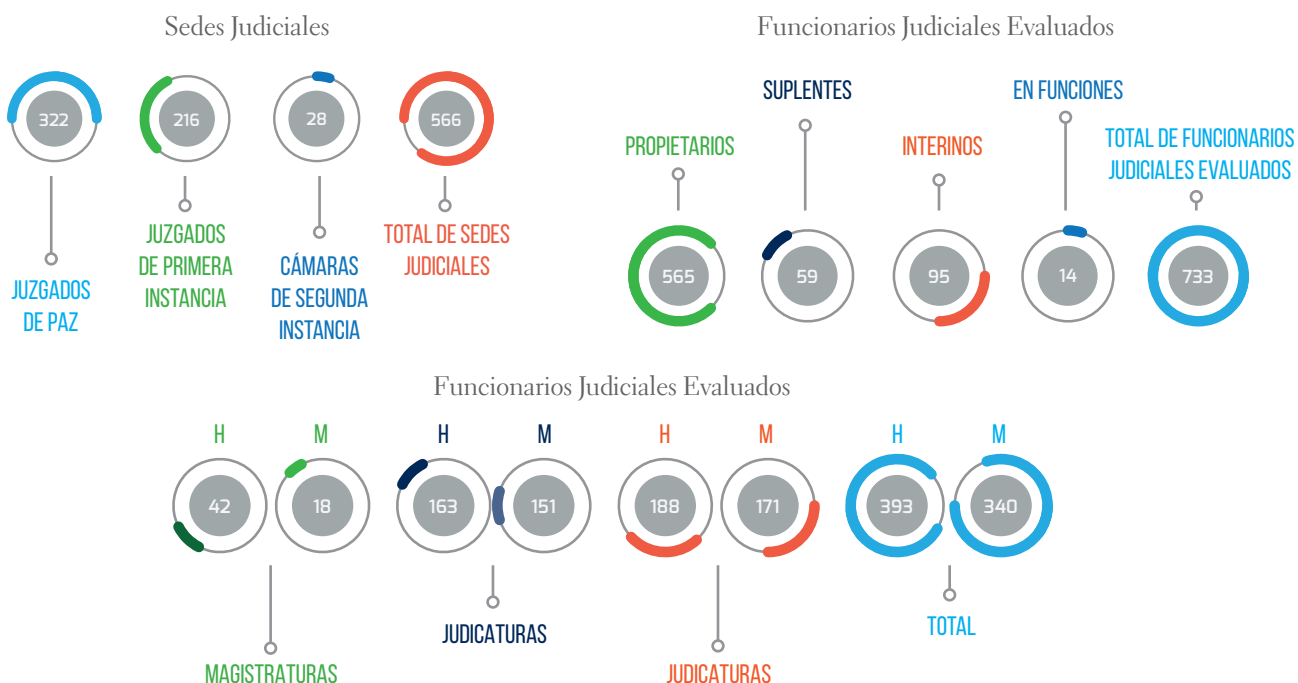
Sedes Judiciales

322
JUZGADOS DE PAZ

216
JUZGADOS DE PRIMERA INSTANCIA

28
CÁMARAS DE SEGUNDA INSTANCIA

566
TOTAL DE SEDES JUDICIALES

Funcionarios Judiciales Evaluados

PROPIETARIOS
565

SUPLENTES
59

INTERINOS
95

EN FUNCIONES
14

TOTAL DE FUNCIONARIOS JUDICIALES EVALUADOS
733

Funcionarios Judiciales Evaluados

H
42
M
18
MAGISTRATURAS

H
163
M
151
JUDICATURAS

H
188
M
171
JUDICATURAS

H
393
M
340
TOTAL